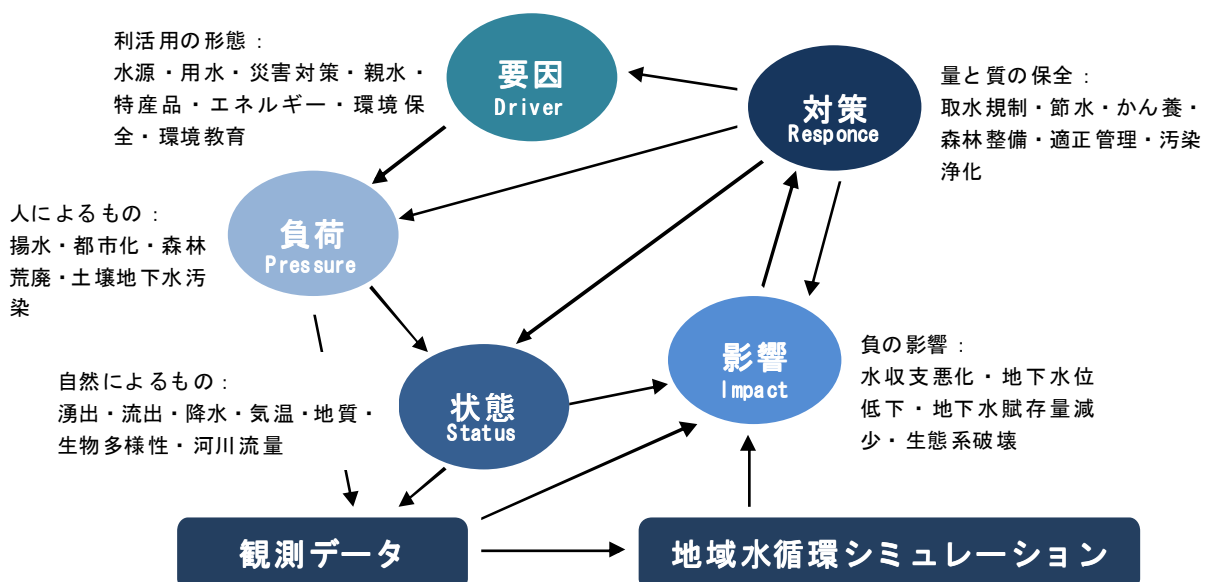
利活用の形態：
水源・用水・災害対策・親水・特産品・エネルギー・環境保全・環境教育

要因
Driver

量と質の保全：
取水規制・節水・かん養・森林整備・適正管理・汚染浄化

対策
Responce

人によるもの：
揚水・都市化・森林荒廃・土壌地下水汚染

負荷
Pressure

影響
Impact

負の影響：
水収支悪化・地下水位低下・地下水賦存量減少・生態系破壊

自然によるもの：
湧出・流出・降水・気温・地質・生物多様性・河川流量

状態
Status

観測データ

地域水循環シミュレーション